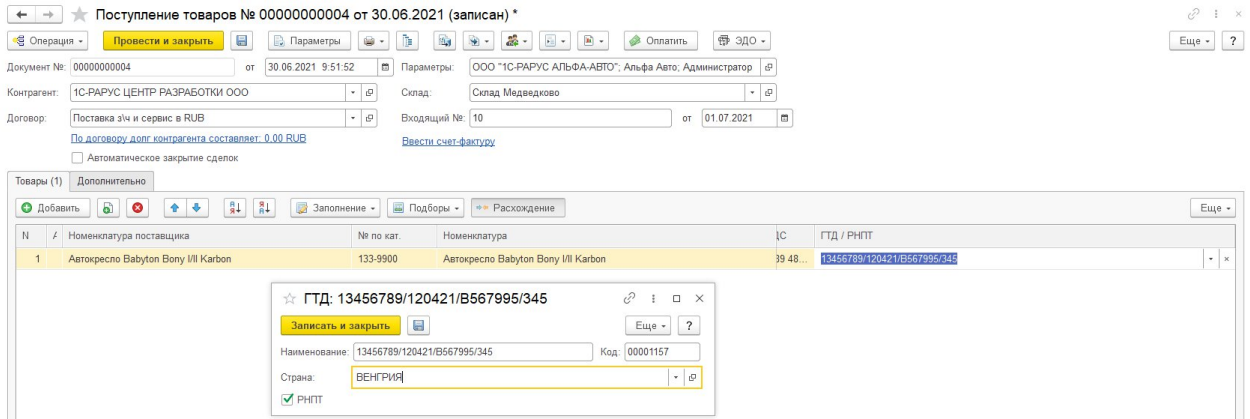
Поступление товаров № 00000000004 от 30.06.2021 (записан) *

Операция
Провести и закрыть
Параметры
Оплатить
ЭДО
Еще
?

Документ №: 00000000004 от 30.06.2021 9:51:52
Параметры: ООО "1С-РАРУС АЛЬФА-АВТО"; Альфа Авто; Администратор
Контрагент: 1С-РАРУС ЦЕНТР РАЗРАБОТКИ ООО
Склад: Склад Медведково
Договор: Поставка з\ч и сервис в RUB
Входящий №: 10 от 01.07.2021
По договору долг контрагента составляет: 0.00 RUB
Ввести счет-фактуру
Автоматическое закрытие сделок

Товары (1)
Дополнительно

Добавить
Заполнение
Подборы
Расхождение
Еще

| N | Номенклатура поставщика | № по кат. | Номенклатура | ДС | ГТД / РНПТ |
|---|---|---|---|---|---|
| 1 | Автокресло Babyton Bony I/II Karbon | 133-9900 | Автокресло Babyton Bony I/II Karbon | 39 48... | 13456789/120421/B567995/345 |

ГТД: 13456789/120421/B567995/345
Записать и закрыть
Еще
?
Наименование: 13456789/120421/B567995/345
Код: 00001157
Страна: ВЕНГРИЯ
РНПТ